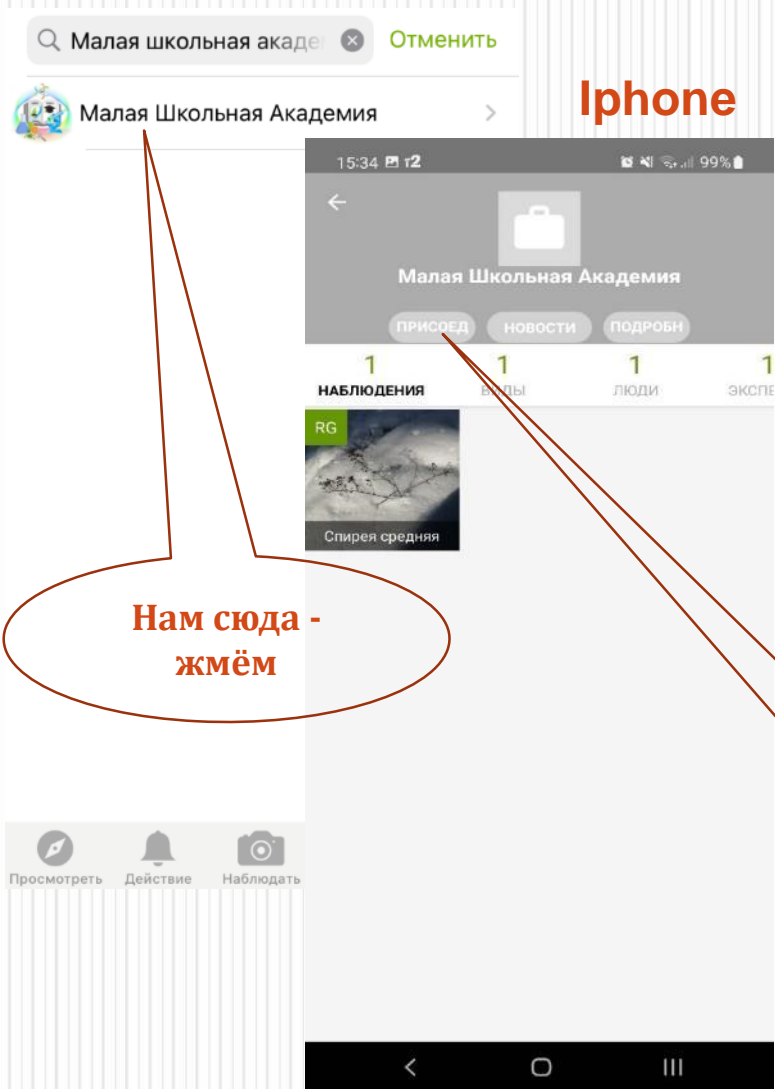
Малая школьная акаде
Отменить
Малая Школьная Академия

Iphone

15:34 r2
99%
Малая Школьная Академия
ПРИСОЕД
НОВОСТИ
ПОДРОБН

| 1 | 1 | 1 | 1 |
|---|---|---|---|
| НАБЛЮДЕНИЯ | ВИДЫ | ЛЮДИ | ЭКСПЕ |

RG
Спирея средняя

Нам сюда - жмём

Просмотреть
Действие
Наблюдать